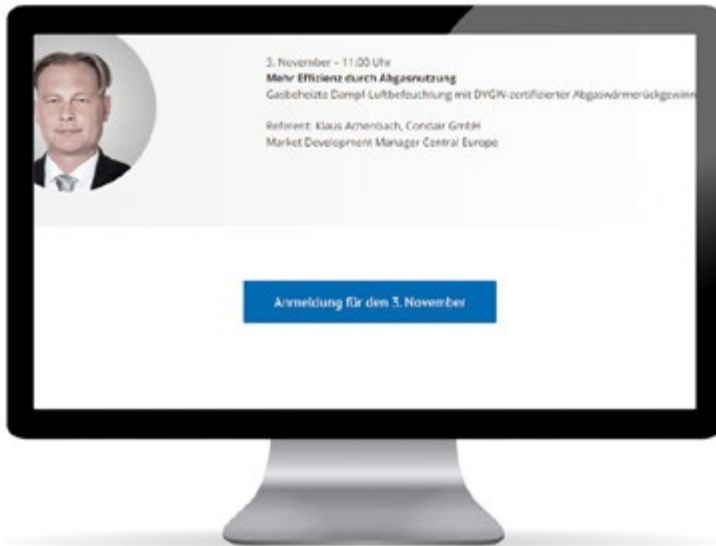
3. November – 11.00 Uhr
**Mehr Effizienz durch Abgasnutzung**
Gasbeheizte Dampf-Luftbefeuchtung mit DVGW-zertifizierter Abgaswärmerückgewinn

Referent: Klaus Achenbach, Condair GmbH
Market Development Manager Central Europe

Anmeldung für den 3. November